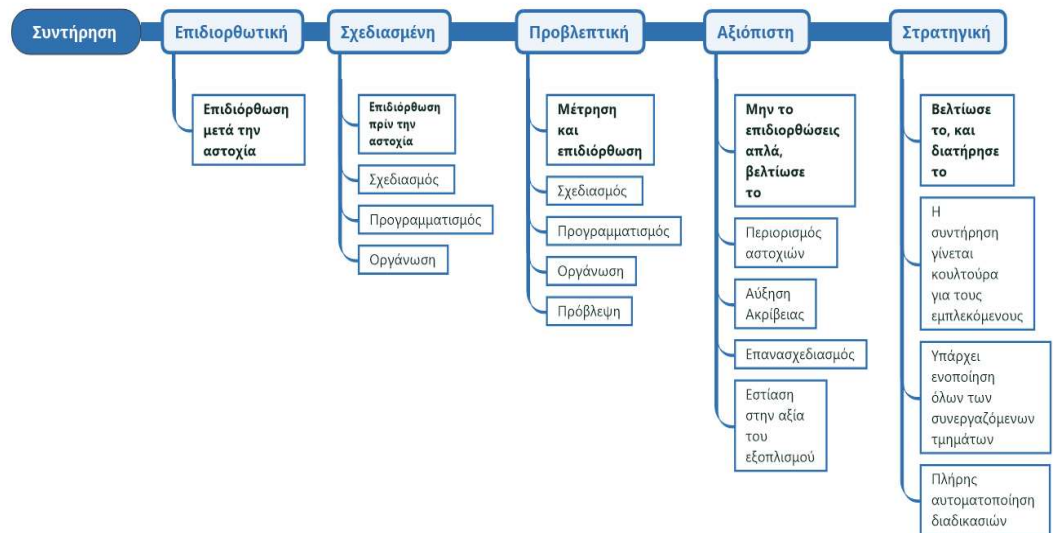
Συντήρηση

Επιδιορθωτική

Επιδιόρθωση μετά την αστοχία

Σχεδιασμένη

Επιδιόρθωση πρίν την αστοχία

Σχεδιασμός

Προγραμματισμός

Οργάνωση

Προβλεπτική

Μέτρηση και επιδιόρθωση

Σχεδιασμός

Προγραμματισμός

Οργάνωση

Πρόβλεψη

Αξιόπιστη

Μην το επιδιορθώσεις απλά, βελτίωσε το

Περιορισμός αστοχιών

Αύξηση Ακρίβειας

Επανασχεδιασμός

Εστίαση στην αξία του εξοπλισμού

Στρατηγική

Βελτίωσε το, και διατήρησε το

Η συντήρηση γίνεται κουλτούρα για τους εμπλεκόμενους

Υπάρχει ενοποίηση όλων των συνεργαζόμενων τμημάτων

Πλήρης αυτοματοποίηση διαδικασιών